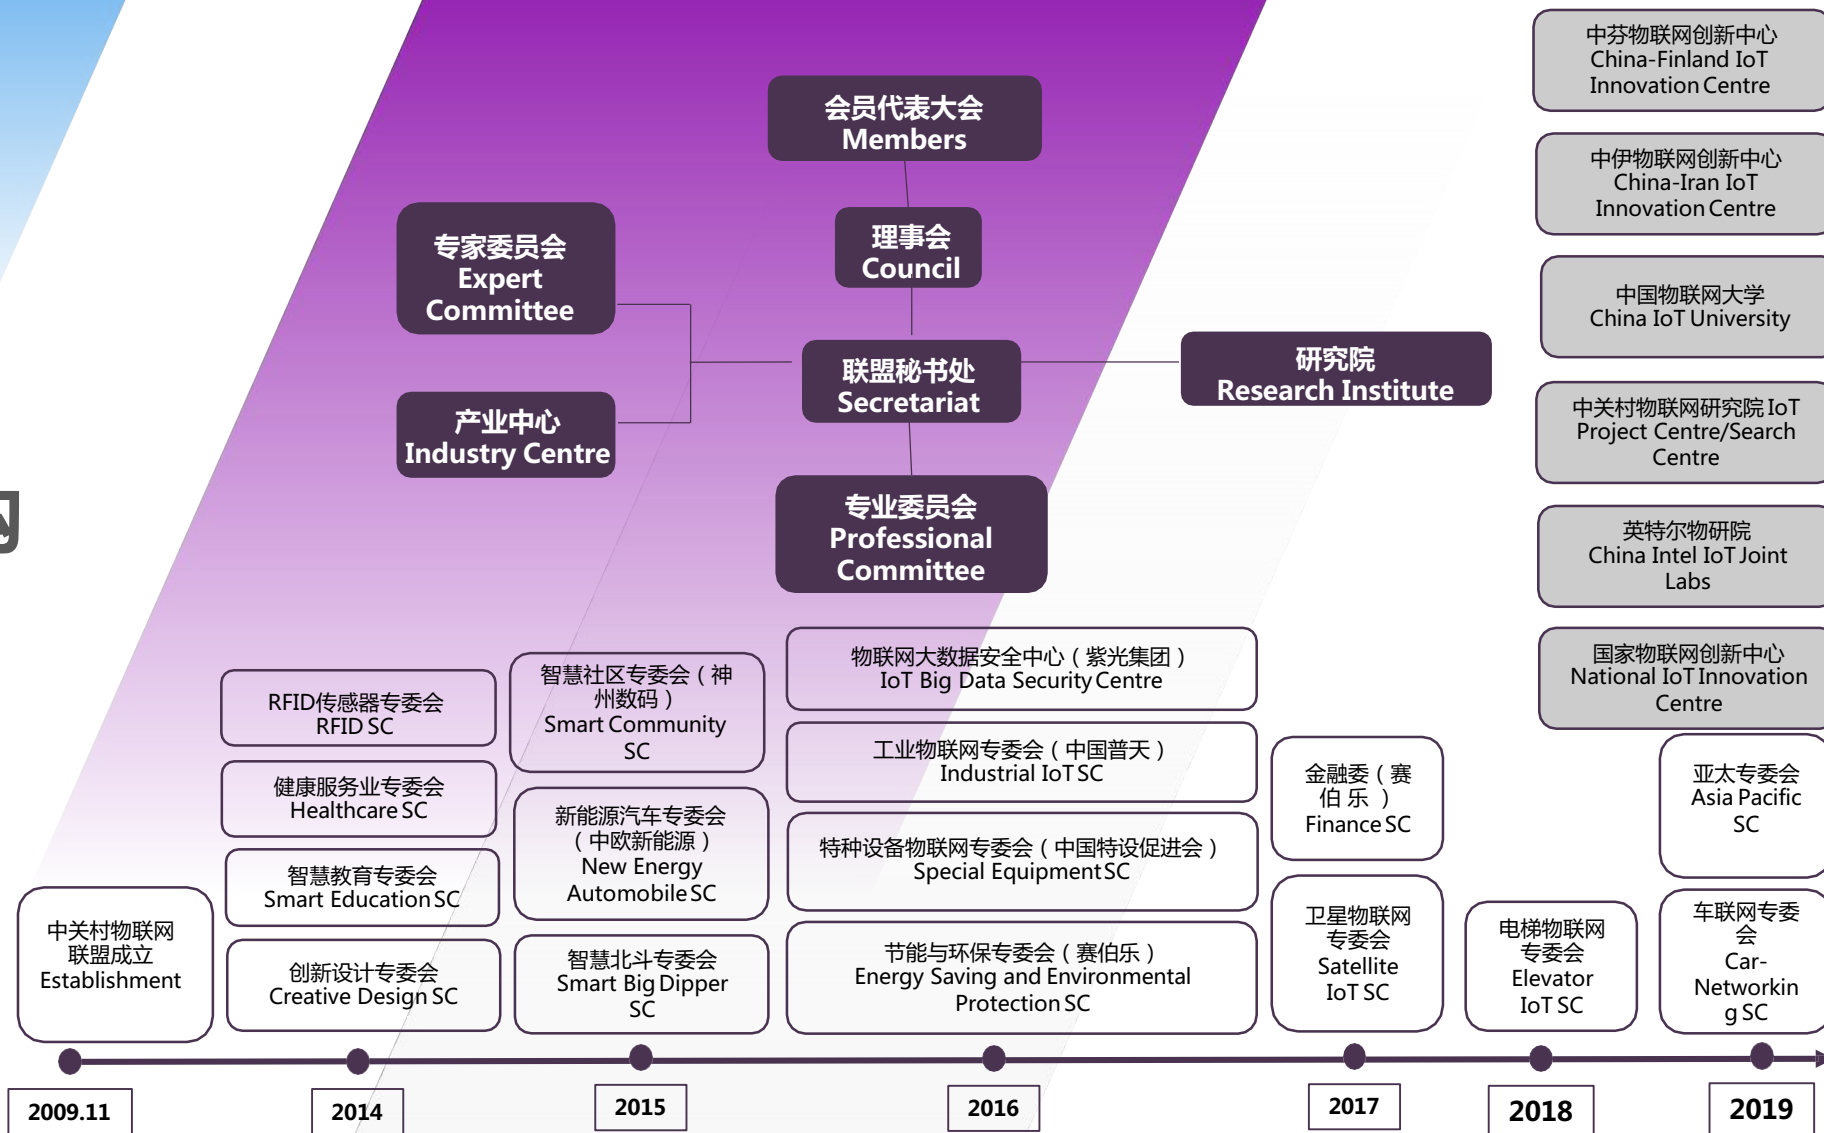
会员代表大会
Members

理事会
Council

专家委员会
Expert Committee

产业中心
Industry Centre

联盟秘书处
Secretariat

研究院
Research Institute

专业委员会
Professional Committee

中芬物联网创新中心
China-Finland IoT Innovation Centre

中伊物联网创新中心
China-Iran IoT Innovation Centre

中国物联网大学
China IoT University

中关村物联网研究院 IoT Project Centre/Search Centre

英特尔物研院
China Intel IoT Joint Labs

国家物联网创新中心
National IoT Innovation Centre

中关村物联网联盟成立
Establishment

RFID传感器专委会
RFID SC

健康服务业专委会
Healthcare SC

智慧教育专委会
Smart Education SC

创新设计专委会
Creative Design SC

智慧社区专委会（神州数码）
Smart Community SC

新能源汽车专委会（中欧新能源）
New Energy Automobile SC

智慧北斗专委会
Smart Big Dipper SC

物联网大数据安全中心（紫光集团）
IoT Big Data Security Centre

工业物联网专委会（中国普天）
Industrial IoT SC

特种设备物联网专委会（中国特设促进会）
Special Equipment SC

节能与环保专委会（赛伯乐）
Energy Saving and Environmental Protection SC

金融委（赛伯乐）
Finance SC

卫星物联网专委会
Satellite IoT SC

电梯物联网专委会
Elevator IoT SC

亚太专委会
Asia Pacific SC

车联网专委会
Car-Networking SC

2009.11
2014
2015
2016
2017
2018
2019